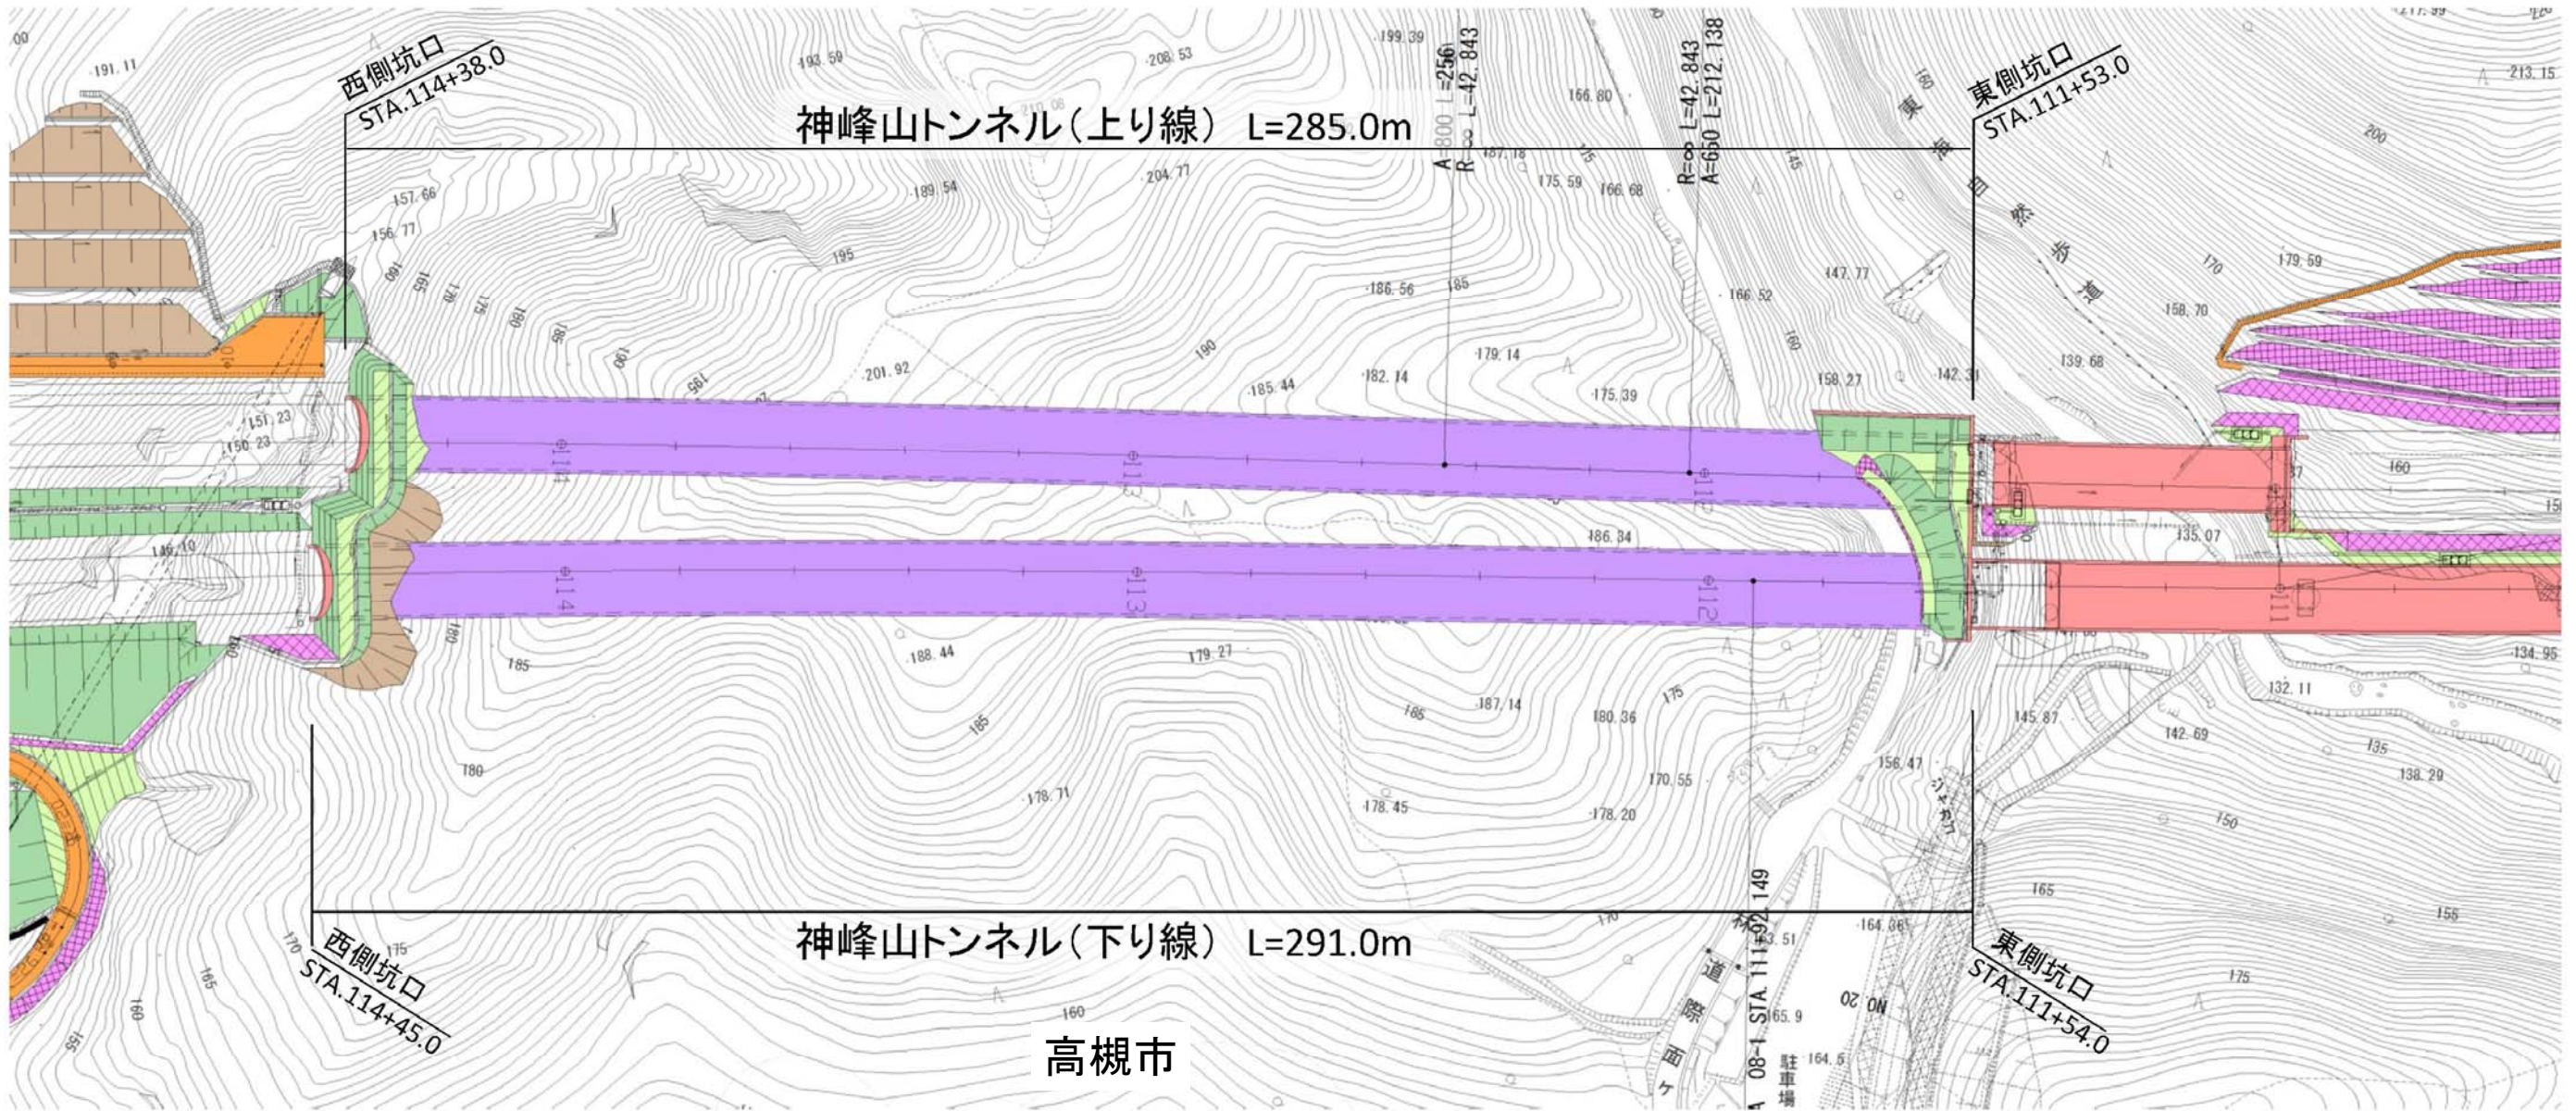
西側坑口
STA.114+38.0

神峰山トンネル（上り線） L=285.0m

東側坑口
STA.111+53.0

A=800 L=256
R=∞ L=42.843

R=∞ L=42.843
A=650 L=212.138

東海自然歩道

191.11
193.59
208.53
199.39
166.80
217.99
213.15
157.66
156.77
189.54
204.77
187.18
175.59
166.68
200
195
186.56
185
166.52
147.77
179.59
170
158.70
190
182.14
179.14
201.92
185.44
175.39
158.27
142.31
139.68
151.23
150.23
160
186.34
135.07
146.10
188.44
179.27
187.14
180.36
134.95
132.11
185
145.87
142.69
135
180
178.71
178.45
178.20
170.55
156.47
138.29
150
165
155
175
164.06
165.9
164.5
160
165
155

114
113
112
111

STA.111+92.149

神峰山トンネル（下り線） L=291.0m

西側坑口
STA.114+45.0

東側坑口
STA.111+54.0

高槻市

駐車場